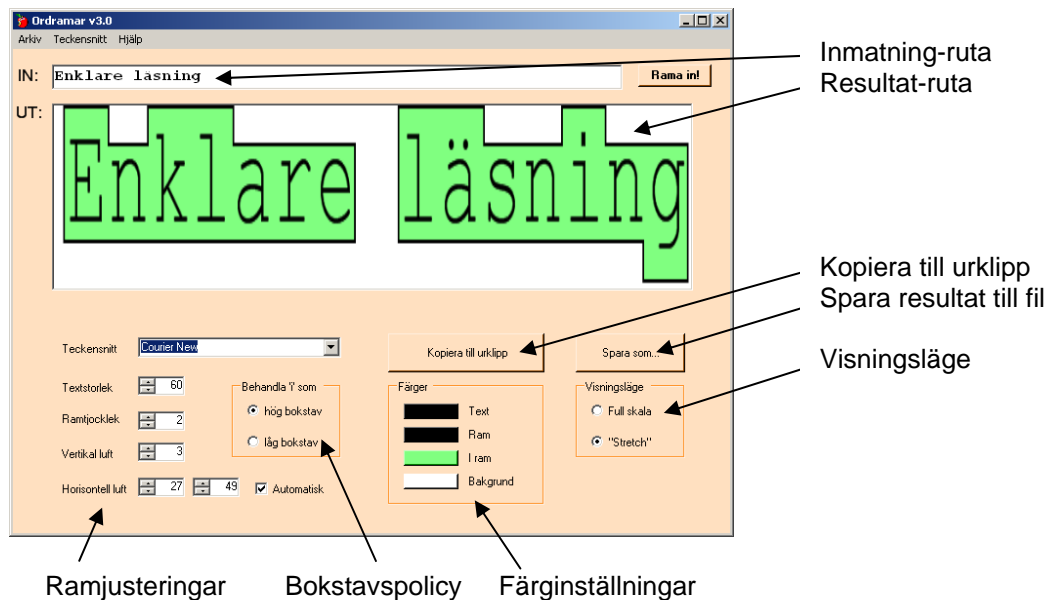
Ordramar v3.0

Arkiv Teckensnitt Hjälp

IN: Enklare läsning

Rama in!

UT:

Enklare läsning

Inmatning-ruta
Resultat-ruta

Kopiera till urklipp
Spara resultat till fil

Visningsläge

Teckensnitt Courier New

Textstorlek 60

Ramtjocklek 2

Vertikal luft 3

Horisontell luft 27 49

Automatisk

Behandla 'l' som

hög bokstav

låg bokstav

Kopiera till urklipp

Färger

Text

Ram

I ram

Bakgrund

Spara som...

Visningsläge

Full skala

"Stretch"

Ramjusteringar Bokstavspolicy Färginställningar